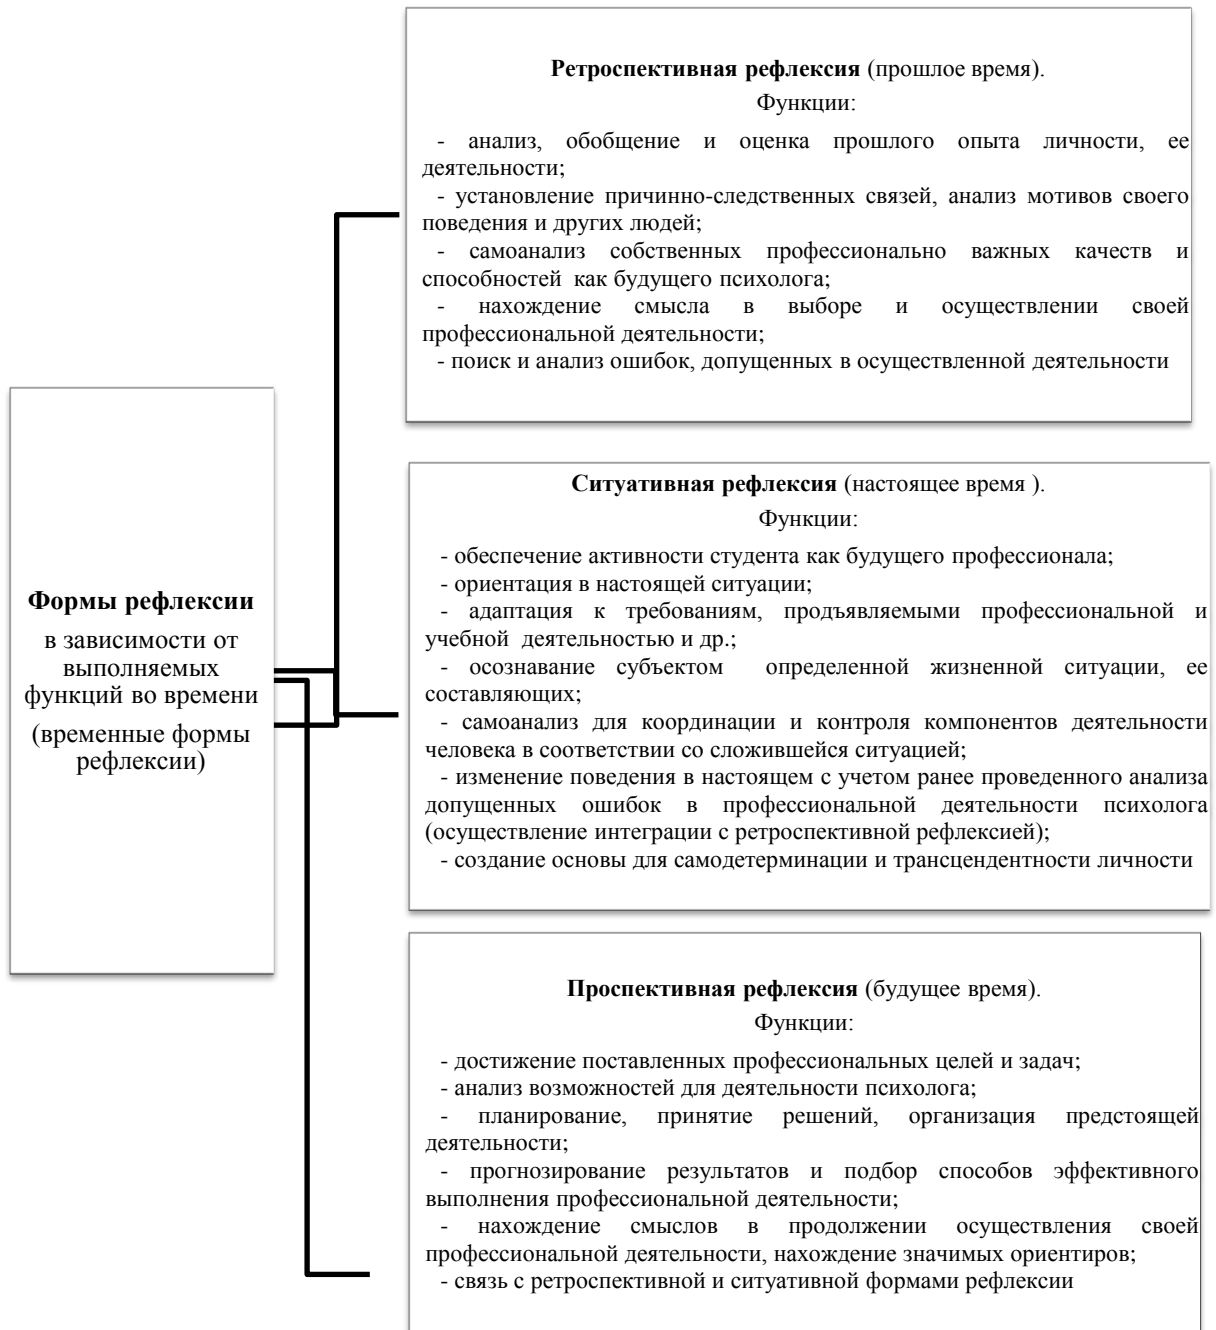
**Формы рефлексии**
в зависимости от выполняемых функций во времени
(временные формы рефлексии)

**Ретроспективная рефлексия** (прошлое время).
Функции:
- анализ, обобщение и оценка прошлого опыта личности, ее деятельности;
- установление причинно-следственных связей, анализ мотивов своего поведения и других людей;
- самоанализ собственных профессионально важных качеств и способностей как будущего психолога;
- нахождение смысла в выборе и осуществлении своей профессиональной деятельности;
- поиск и анализ ошибок, допущенных в осуществленной деятельности

**Ситуативная рефлексия** (настоящее время ).
Функции:
- обеспечение активности студента как будущего профессионала;
- ориентация в настоящей ситуации;
- адаптация к требованиям, продъявляемыми профессиональной и учебной деятельностью и др.;
- осознавание субъектом определенной жизненной ситуации, ее составляющих;
- самоанализ для координации и контроля компонентов деятельности человека в соответствии со сложившейся ситуацией;
- изменение поведения в настоящем с учетом ранее проведенного анализа допущенных ошибок в профессиональной деятельности психолога (осуществление интеграции с ретроспективной рефлексией);
- создание основы для самодетерминации и трансцендентности личности

**Проспективная рефлексия** (будущее время).
Функции:
- достижение поставленных профессиональных целей и задач;
- анализ возможностей для деятельности психолога;
- планирование, принятие решений, организация предстоящей деятельности;
- прогнозирование результатов и подбор способов эффективного выполнения профессиональной деятельности;
- нахождение смыслов в продолжении осуществления своей профессиональной деятельности, нахождение значимых ориентиров;
- связь с ретроспективной и ситуативной формами рефлексии